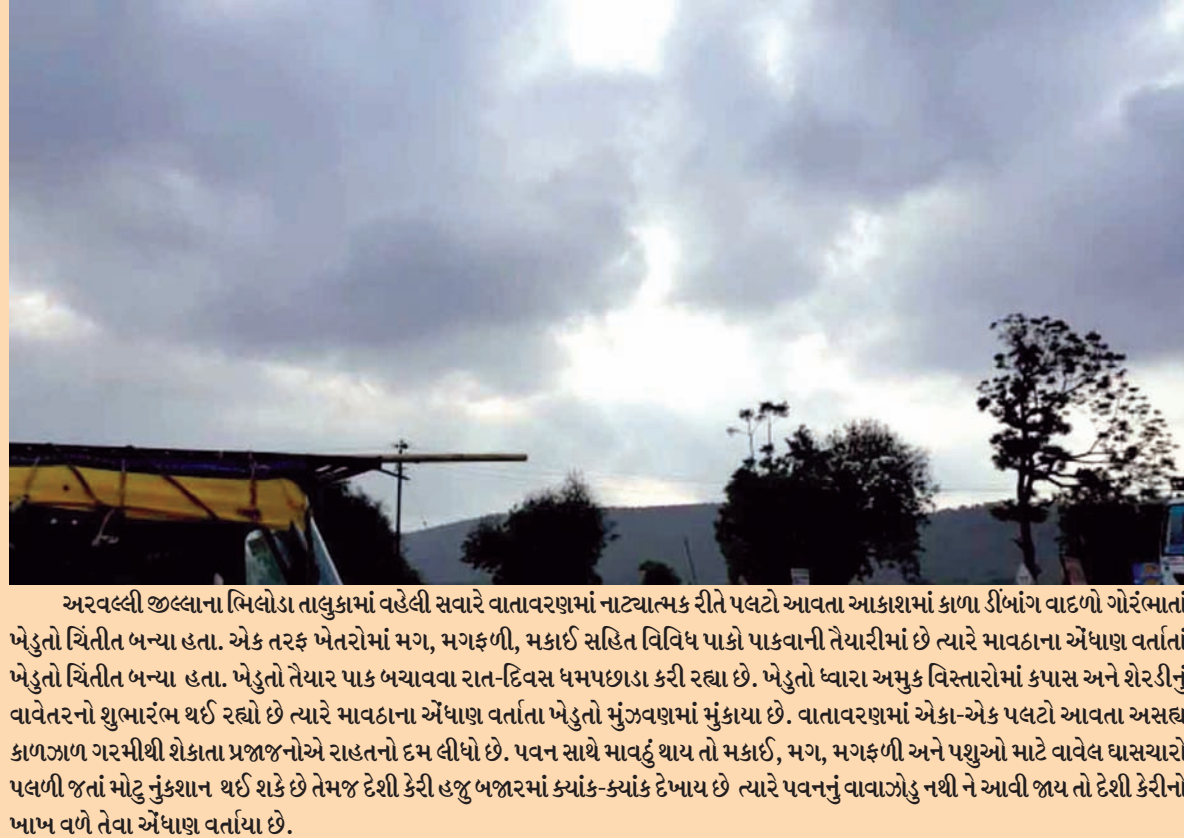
અરવલ્લી જીલ્લાના ભિલોડા તાલુકામાં વહેલી સવારે વાતાવરણમાં નાટ્યાત્મક રીતે પલટો આવતા આકાશમાં કાળા ડીંબાંગ વાદળો ગોરંભાતાં ખેડુતો ચિંતીત બન્યા હતા. એક તરફ ખેતરોમાં મગ, મગફળી, મકાઈ સહિત વિવિધ પાકો પાકવાની તૈયારીમાં છે ત્યારે માવઠાના એંધાણ વર્તાતાં ખેડુતો ચિંતીત બન્યા હતા. ખેડુતો તૈયાર પાક બચાવવા રાત-દિવસ ધમપછાડા કરી રહ્યા છે. ખેડુતો ધ્વારા અમુક વિસ્તારોમાં કપાસ અને શેરડીનું વાવેતરનો શુભારંભ થઈ રહ્યો છે ત્યારે માવઠાના એંધાણ વર્તાતા ખેડુતો મુંઝવણમાં મુંકાયા છે. વાતાવરણમાં એકા-એક પલટો આવતા અસહ્ય કાળઝાળ ગરમીથી શેકાતા પ્રજાજનોએ રાહતનો દમ લીધો છે. પવન સાથે માવઠું થાય તો મકાઈ, મગ, મગફળી અને પશુઓ માટે વાવેલ ઘાસચારો પલળી જતાં મોટુ નુંકશાન થઈ શકે છે તેમજ દેશી કેરી હજુ બજારમાં ક્યાંક-ક્યાંક દેખાય છે ત્યારે પવનનું વાવાઝોડુ નથી ને આવી જાય તો દેશી કેરીનો ખાખ વળે તેવા એંધાણ વર્તાયા છે.